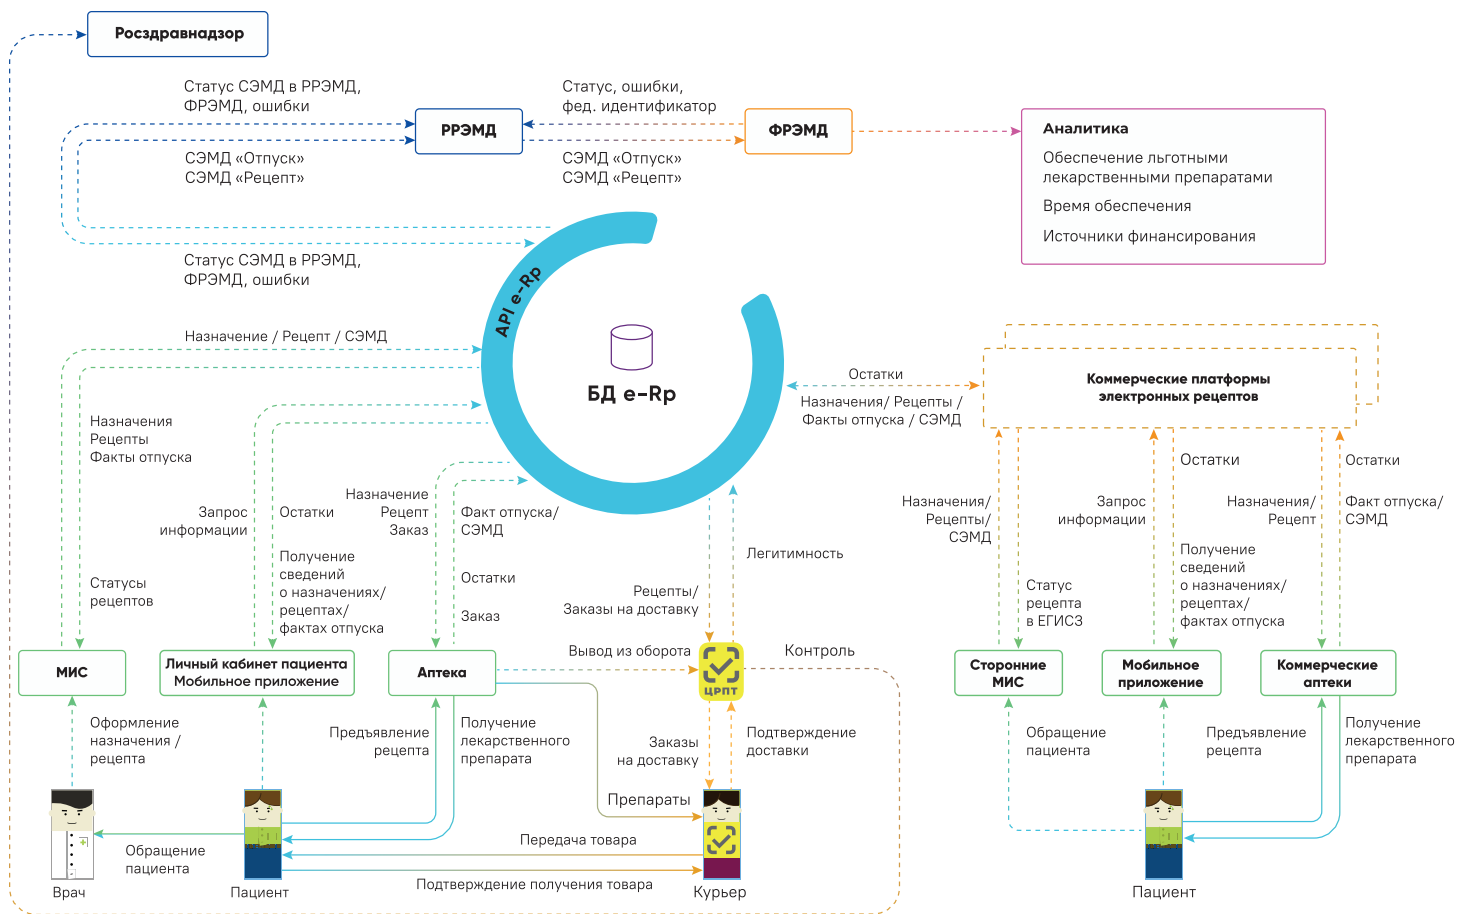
Росздравнадзор

Статус СЭМД в РРЭМД, ФРЭМД, ошибки

РРЭМД

Статус, ошибки, фед. идентификатор

ФРЭМД

Аналитика

Обеспечение льготными лекарственными препаратами

Время обеспечения

Источники финансирования

СЭМД «Отпуск»
СЭМД «Рецепт»

СЭМД «Отпуск»
СЭМД «Рецепт»

Статус СЭМД в РРЭМД, ФРЭМД, ошибки

API e-Rp

БД e-Rp

Назначение / Рецепт / СЭМД

Назначения
Рецепты
Факты отпуска

Остатки

Назначения/ Рецепты / Факты отпуска / СЭМД

Коммерческие платформы электронных рецептов

Запрос информации

Остатки

Назначение
Рецепт
Заказ

Факт отпуска/ СЭМД

Получение сведений о назначениях/ рецептах/ фактах отпуска

Остатки

Заказ

Статусы рецептов

Легитимность

Рецепты/ Заказы на доставку

Вывод из оборота

Контроль

МИС

Личный кабинет пациента
Мобильное приложение

Аптека

ЦРПТ

Оформление назначения / рецепта

Предъявление рецепта

Получение лекарственного препарата

Заказы на доставку

Подтверждение доставки

Препараты

Обращение пациента

Передача товара

Подтверждение получения товара

Врач

Пациент

Курьер

Назначения/ Рецепты/ СЭМД

Запрос информации

Остатки

Назначения/ Рецепт

Остатки

Факт отпуска/ СЭМД

Статус рецепта в ЕГИСЗ

Получение сведений о назначениях/ рецептах/ фактах отпуска

Сторонние МИС

Мобильное приложение

Коммерческие аптеки

Обращение пациента

Предъявление рецепта

Получение лекарственного препарата

Пациент